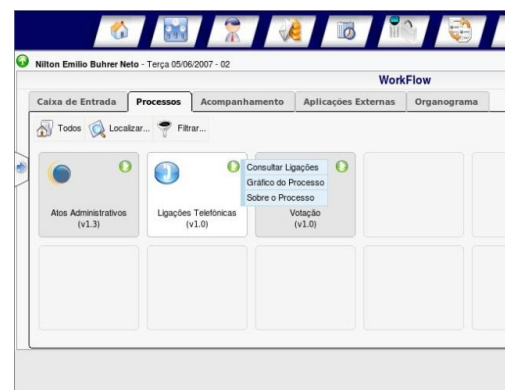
Nilton Emilio Buhrer Neto - Terça 05/06/2007 - 02

WorkFlow

Caixa de Entrada | Processos | Acompanhamento | Aplicações Externas | Organograma

Todos | Localizar... | Filtrar...

Atos Administrativos (v1.3)

Ligações Telefônicas (v1.0)

Consultar Ligações
Gráfico do Processo
Sobre o Processo

Votação (v1.0)